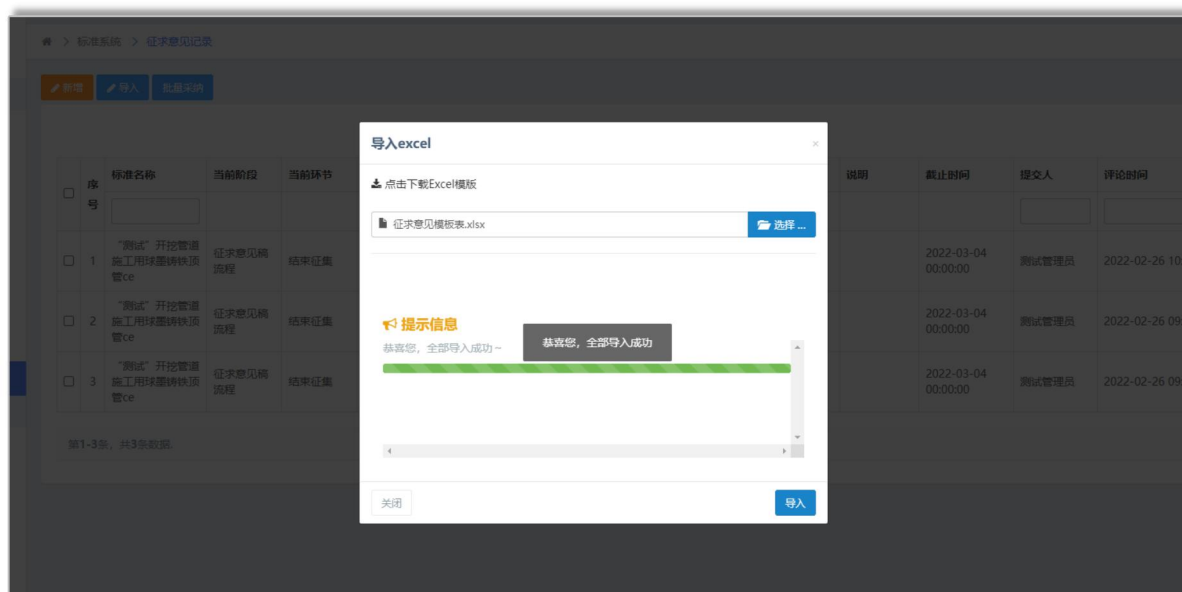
标准系统 > 征求意见记录

新增 导入 批量采纳

| | 序号 | 标准名称 | 当前阶段 | 当前环节 | 说明 | 截止时间 | 提交人 | 评论时间 |
|---|---|---|---|---|---|---|---|---|
| | 1 | "测试"开挖管道施工用球墨铸铁顶管ce | 征求意见稿流程 | 结束征集 | | 2022-03-04 00:00:00 | 测试管理员 | 2022-02-26 1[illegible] |
| | 2 | "测试"开挖管道施工用球墨铸铁顶管ce | 征求意见稿流程 | 结束征集 | | 2022-03-04 00:00:00 | 测试管理员 | 2022-02-26 0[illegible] |
| | 3 | "测试"开挖管道施工用球墨铸铁顶管ce | 征求意见稿流程 | 结束征集 | | 2022-03-04 00:00:00 | 测试管理员 | 2022-02-26 0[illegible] |

第1-3条，共3条数据.

导入excel

×

点击下载Excel模版

征求意见模板表.xlsx

选择 ...

提示信息

恭喜您，全部导入成功~

恭喜您，全部导入成功

关闭

导入